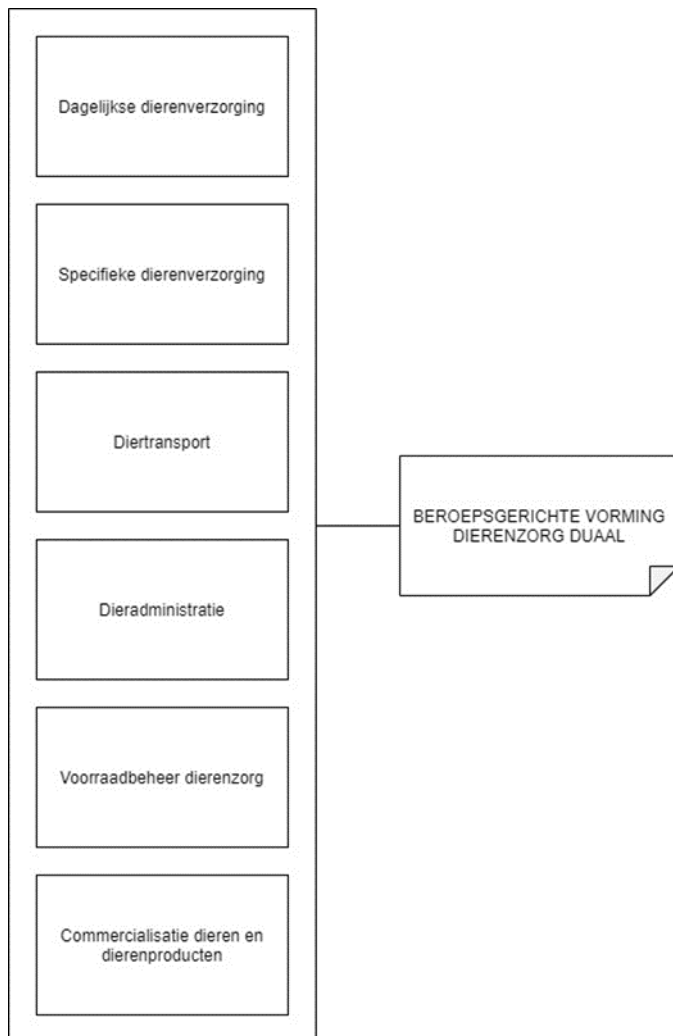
Dagelijkse dierenverzorging

Specifieke dierenverzorging

Diertransport

Dieradministratie

Voorraadbeheer dierenzorg

Commercialisatie dieren en dierenproducten

BEROEPSGERICHTE VORMING DIERENZORG DUAAL